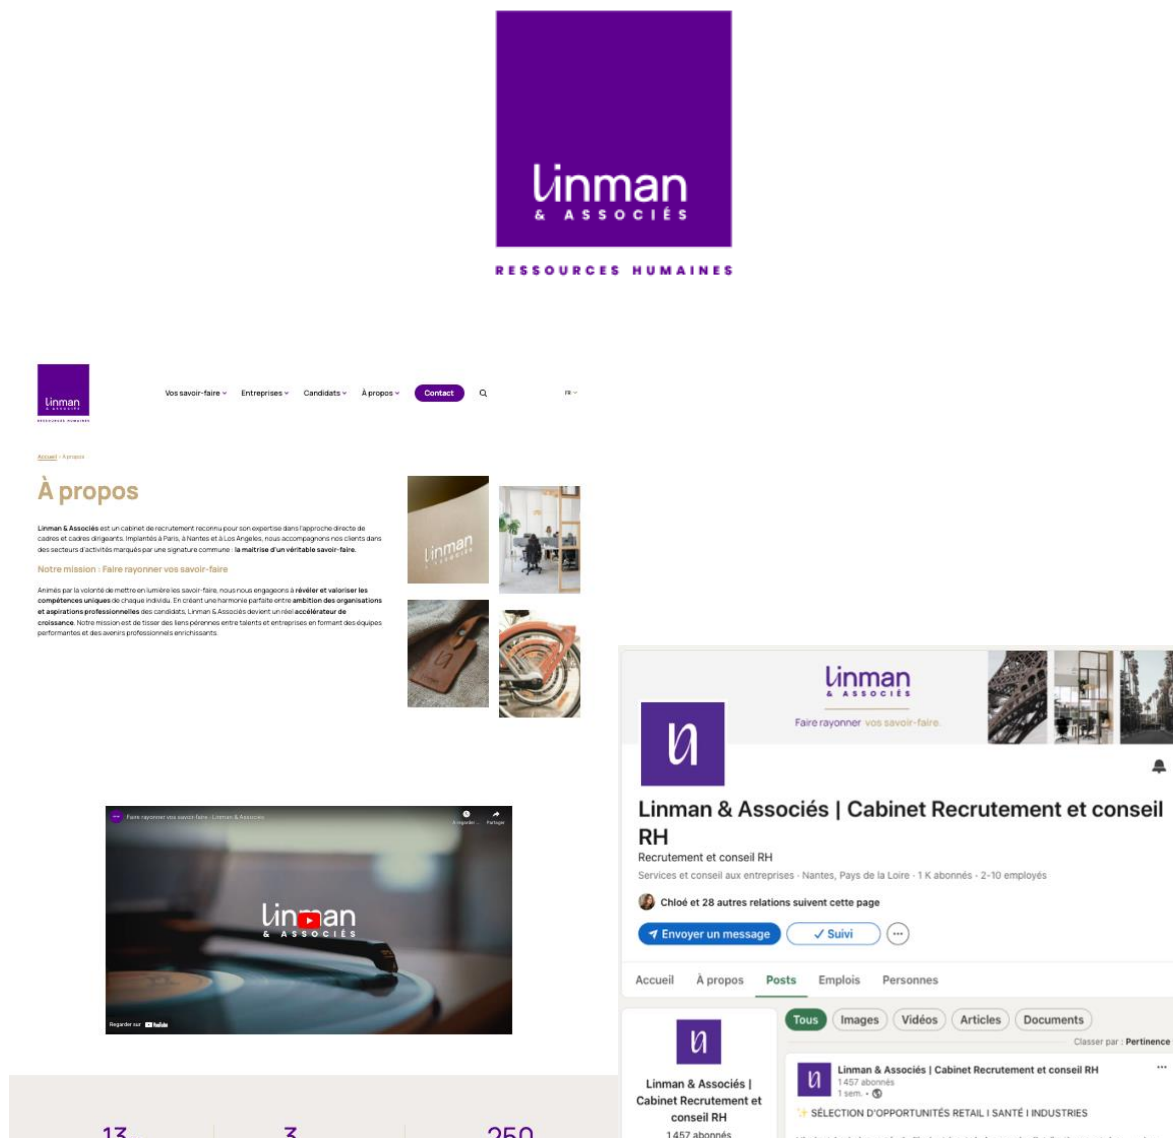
linman
& ASSOCIÉS

RESSOURCES HUMAINES

linman

Vos savoir-faire Entreprises Candidats À propos Contact FR

Accueil › À propos

À propos

Linman & Associés est un cabinet de recrutement reconnu pour son expertise dans l'approche directe de cadres et cadres dirigeants. Implantés à Paris, à Nantes et à Los Angeles, nous accompagnons nos clients dans des secteurs d'activités marqués par une signature commune : la maîtrise d'un véritable savoir-faire.

Notre mission : Faire rayonner vos savoir-faire

Animés par la volonté de mettre en lumière les savoir-faire, nous nous engageons à révéler et valoriser les compétences uniques de chaque individu. En créant une harmonie parfaite entre ambition des organisations et aspirations professionnelles des candidats, Linman & Associés devient un réel accélérateur de croissance. Notre mission est de tisser des liens pérennes entre talents et entreprises en formant des équipes performantes et des avenirs professionnels enrichissants.

linman

Faire rayonner vos savoir-faire - Linman & Associés

linman
& ASSOCIÉS

Regarder sur YouTube

13 3 250

linman
& ASSOCIÉS
Faire rayonner vos savoir-faire.

Linman & Associés | Cabinet Recrutement et conseil RH
Recrutement et conseil RH
Services et conseil aux entreprises · Nantes, Pays de la Loire · 1 K abonnés · 2-10 employés
Chloé et 28 autres relations suivent cette page
Envoyer un message ✓ Suivi

Accueil À propos Posts Emplois Personnes

Tous Images Vidéos Articles Documents
Classer par : Pertinence

Linman & Associés | Cabinet Recrutement et conseil RH
1457 abonnés

Linman & Associés | Cabinet Recrutement et conseil RH
1457 abonnés
1 sem.
SÉLECTION D'OPPORTUNITÉS RETAIL I SANTÉ I INDUSTRIES